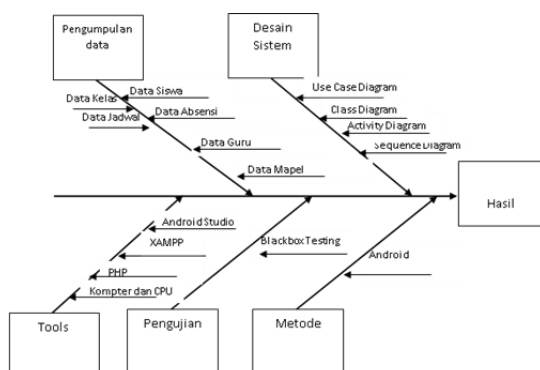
Pengumpulan data

Desain Sistem

Data Siswa
Data Kelas
Data Absensi
Data Jadwal
Data Guru
Data Mapel

Use Case Diagram
Class Diagram
Activity Diagram
Sequence Diagram

Hasil

Android Studio
XAMPP
PHP
Kompter dan CPU

Blackbox Testing

Android

Tools

Pengujian

Metode